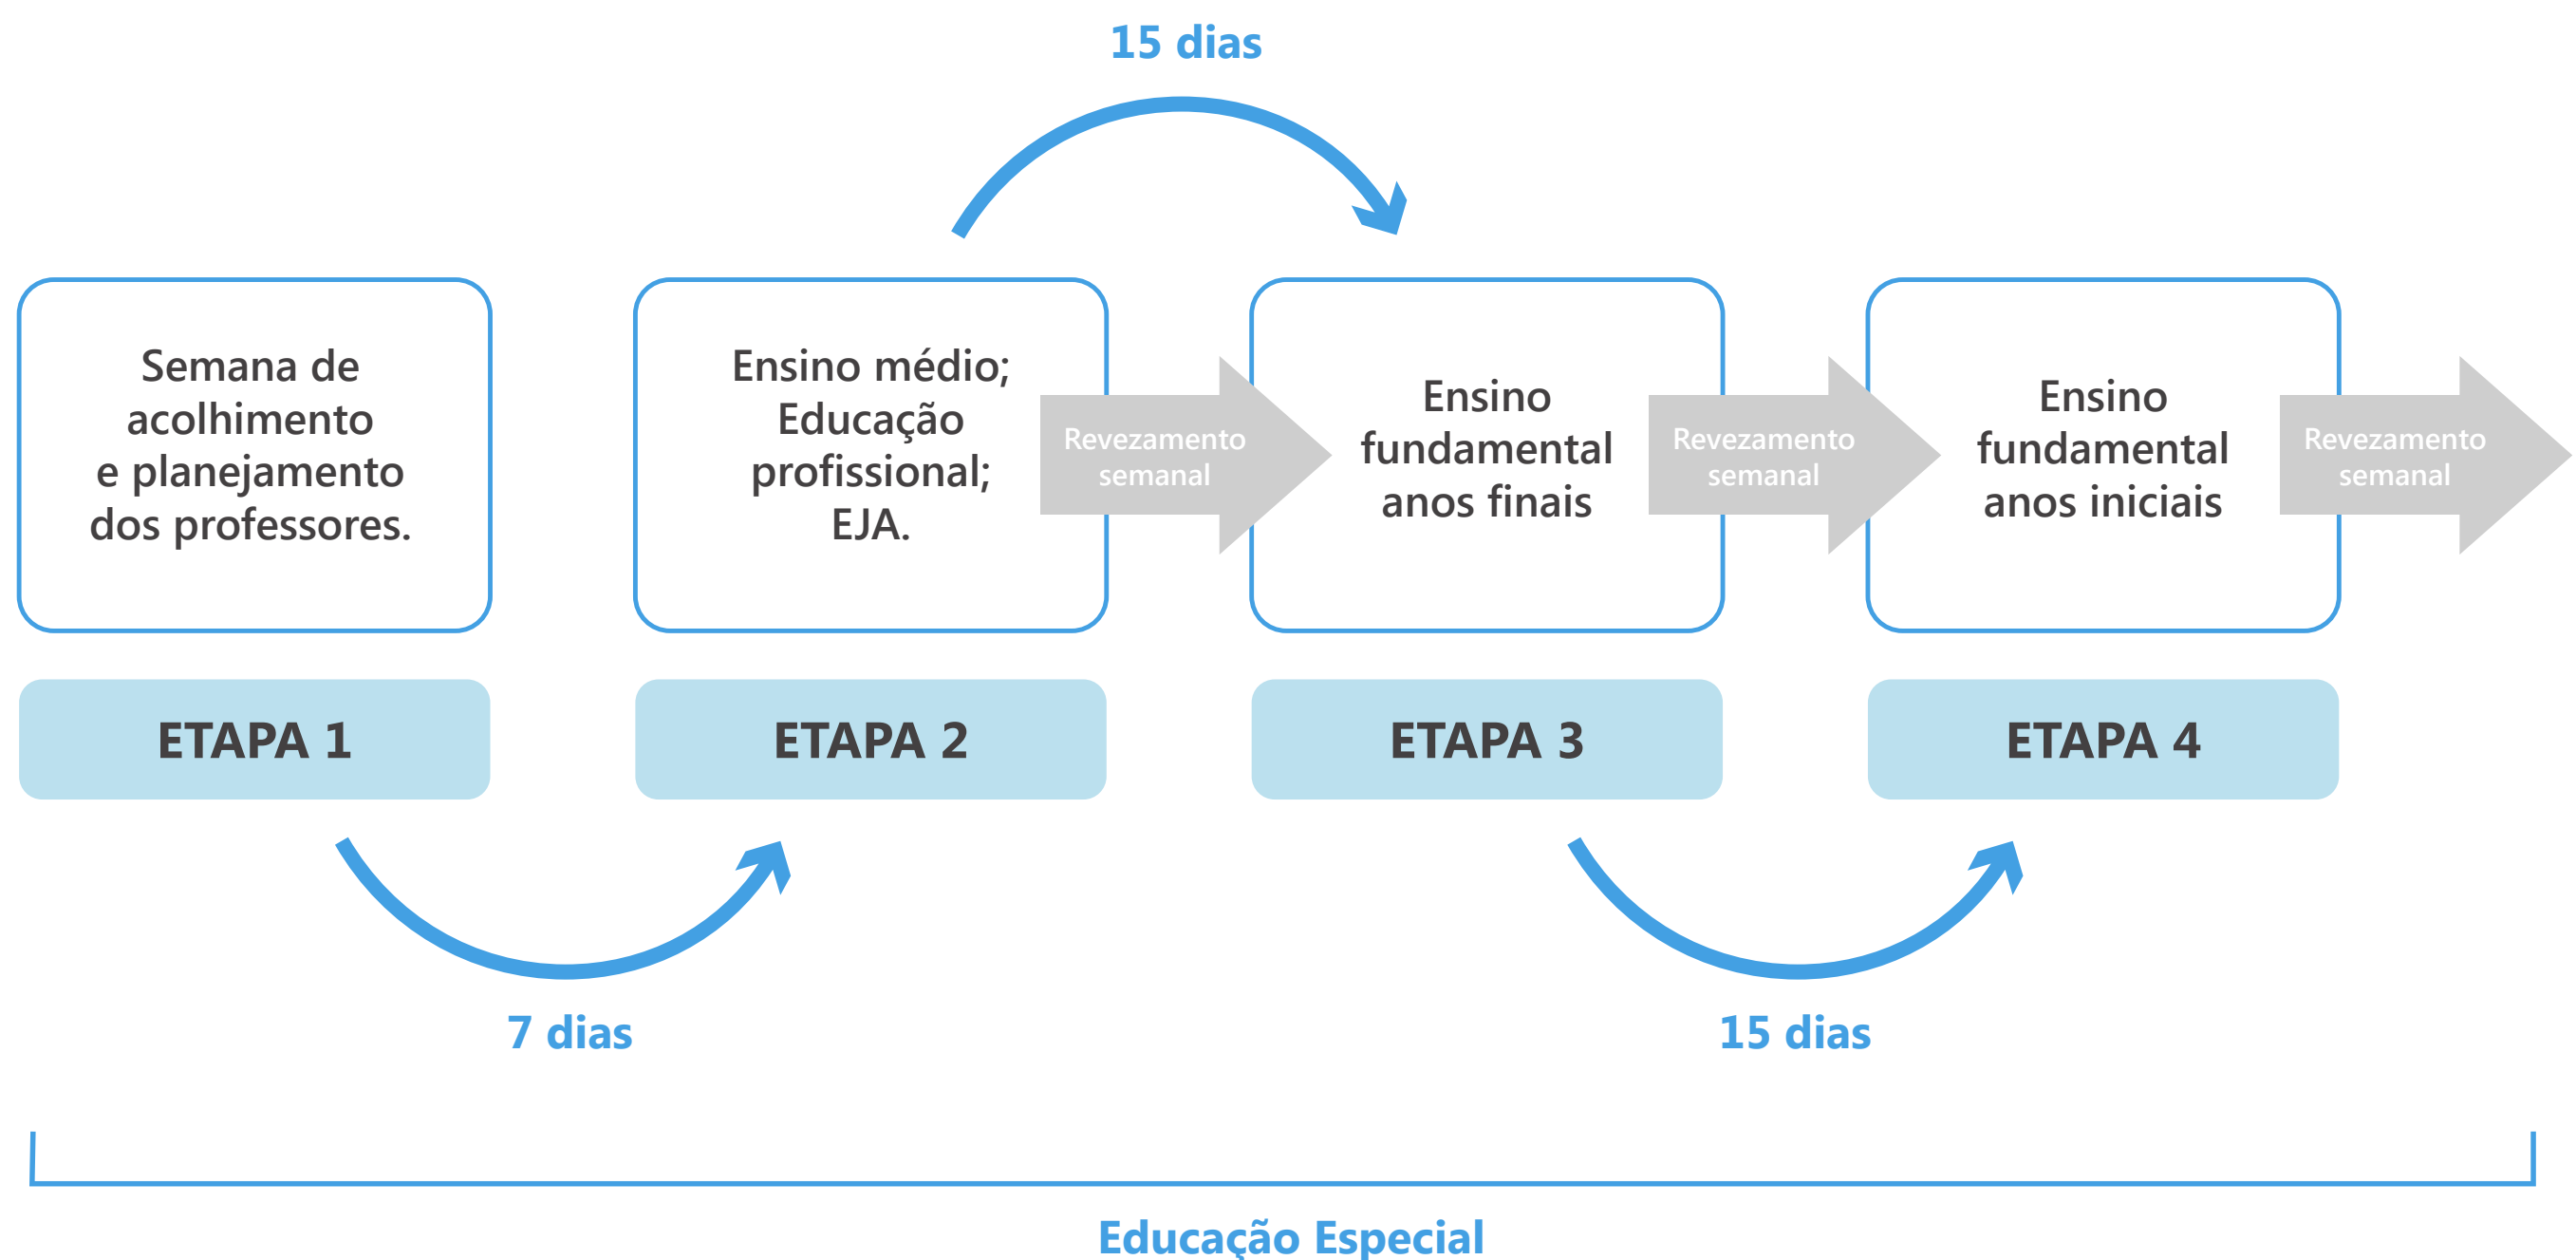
15 dias

Semana de acolhimento e planejamento dos professores.

Ensino médio; Educação profissional; EJA.

Revezamento semanal

Ensino fundamental anos finais

Revezamento semanal

Ensino fundamental anos iniciais

Revezamento semanal

ETAPA 1

ETAPA 2

ETAPA 3

ETAPA 4

7 dias

15 dias

Educação Especial